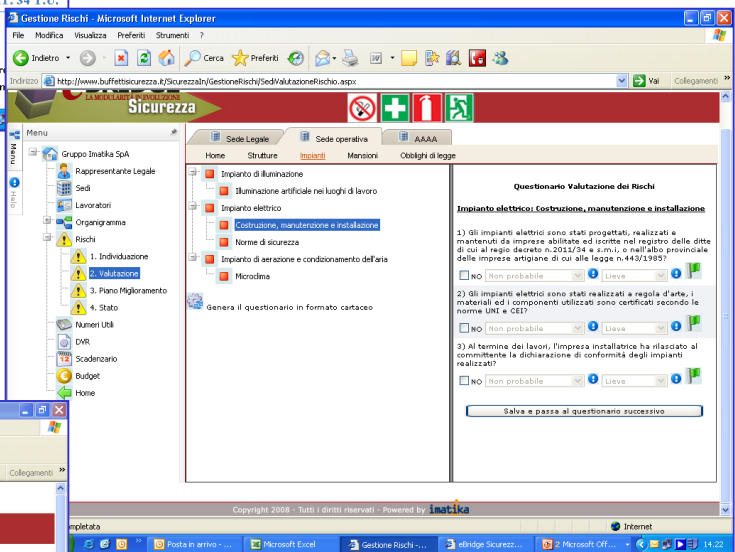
1.34 r.c.

Gestione Rischi - Microsoft Internet Explorer

File Modifica Visualizza Preferiti Strumenti ?

Indietro Cerca Preferiti

Indirizzo http://www.buffettisicurezza.it/SicurezzaIn/GestioneRischi/SediValutazioneRischio.aspx Vai Collegamenti

LA MODULARITÀ IN EVOLUZIONE
Sicurezza

Menu

Gruppo Imatika SpA
Rappresentante Legale
Sedi
Lavoratori
Organigramma
Rischi
1. Individuazione
2. Valutazione
3. Piano Miglioramento
4. Stato
Numeri Utili
DVR
Scadenzario
Budget
Home

Sede Legale | Sede operativa | AAAA

Home | Strutture | Impianti | Mansioni | Obblighi di legge

Impianto di illuminazione
Illuminazione artificiale nei luoghi di lavoro
Impianto elettrico
Costruzione, manutenzione e installazione
Norme di sicurezza
Impianto di aerazione e condizionamento dell'aria
Microclima

Genera il questionario in formato cartaceo

Questionario Valutazione dei Rischi

Impianto elettrico: Costruzione, manutenzione e installazione

1) Gli impianti elettrici sono stati progettati, realizzati e mantenuti da imprese abilitate ed iscritte nel registro delle ditte di cui al regio decreto n.2011/34 e s.m.i, o nell'albo provinciale delle imprese artigiane di cui alle legge n.443/1985?

NO Non probabile Lieve

2) Gli impianti elettrici sono stati realizzati a regola d'arte, i materiali ed i componenti utilizzati sono certificati secondo le norme UNI e CEI?

NO Non probabile Lieve

3) Al termine dei lavori, l'impresa installatrice ha rilasciato al committente la dichiarazione di conformità degli impianti realizzati?

NO Non probabile Lieve

Salva e passa al questionario successivo

Copyright 2008 - Tutti i diritti riservati - Powered by imatika

Collegamenti

mpletata

Internet

Posta in arrivo - ... | Microsoft Excel | Gestione Rischi -... | eBridge Sicurezz... | 2 Microsoft Off... | 14.22